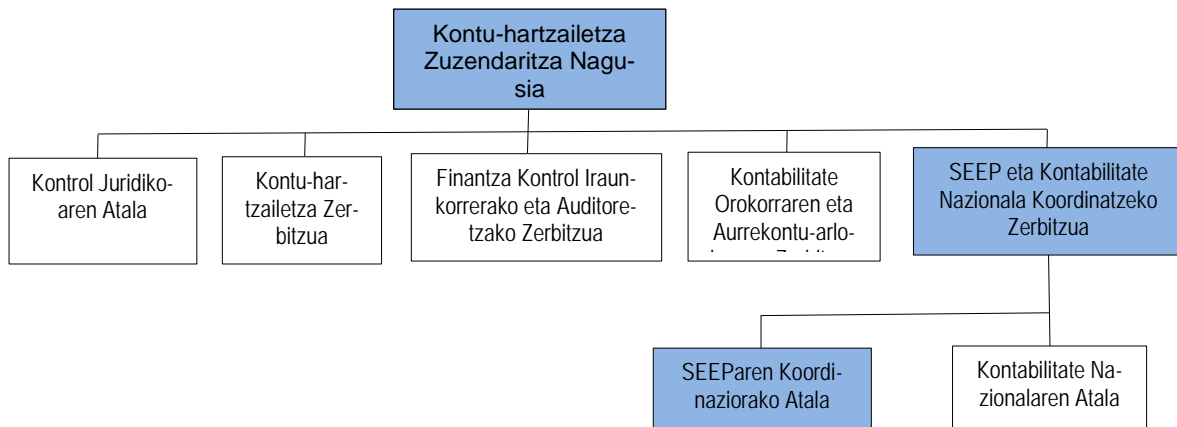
Kontu-hartzailetza Zuzendaritza Nagusia

Kontrol Juridikoaren Atala

Kontu-hartzailetza Zerbitzua

Finantza Kontrol Iraunkorrerako eta Auditoretzako Zerbitzua

Kontabilitate Orokorraren eta Aurrekontu-arlo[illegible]

SEEP eta Kontabilitate Nazionala Koordinatzeko Zerbitzua

SEEParen Koordinaziorako Atala

Kontabilitate Nazionalaren Atala